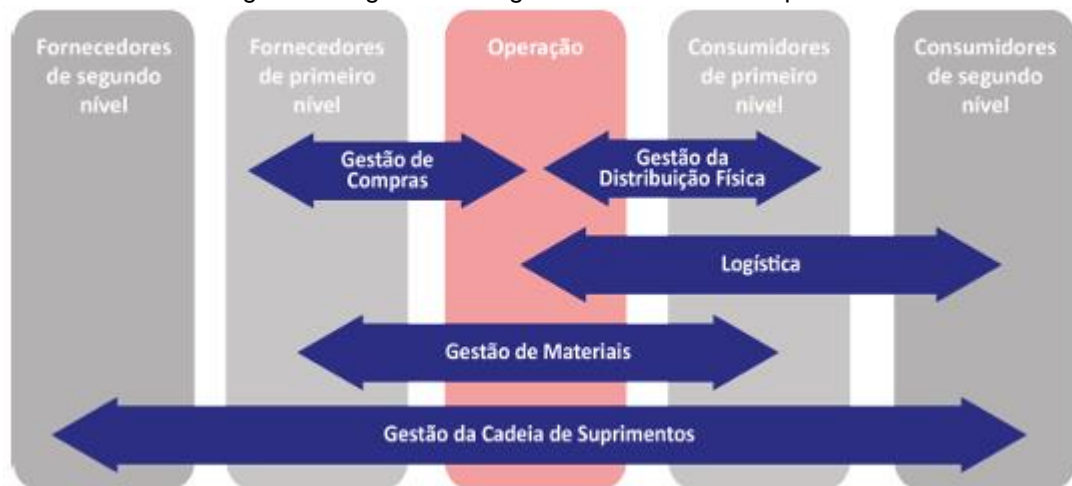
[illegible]

Fornecedores de segundo nível

Fornecedores de primeiro nível

Operação

Consumidores de primeiro nível

Consumidores de segundo nível

Gestão de Compras

Gestão da Distribuição Física

Logística

Gestão de Materiais

Gestão da Cadeia de Suprimentos